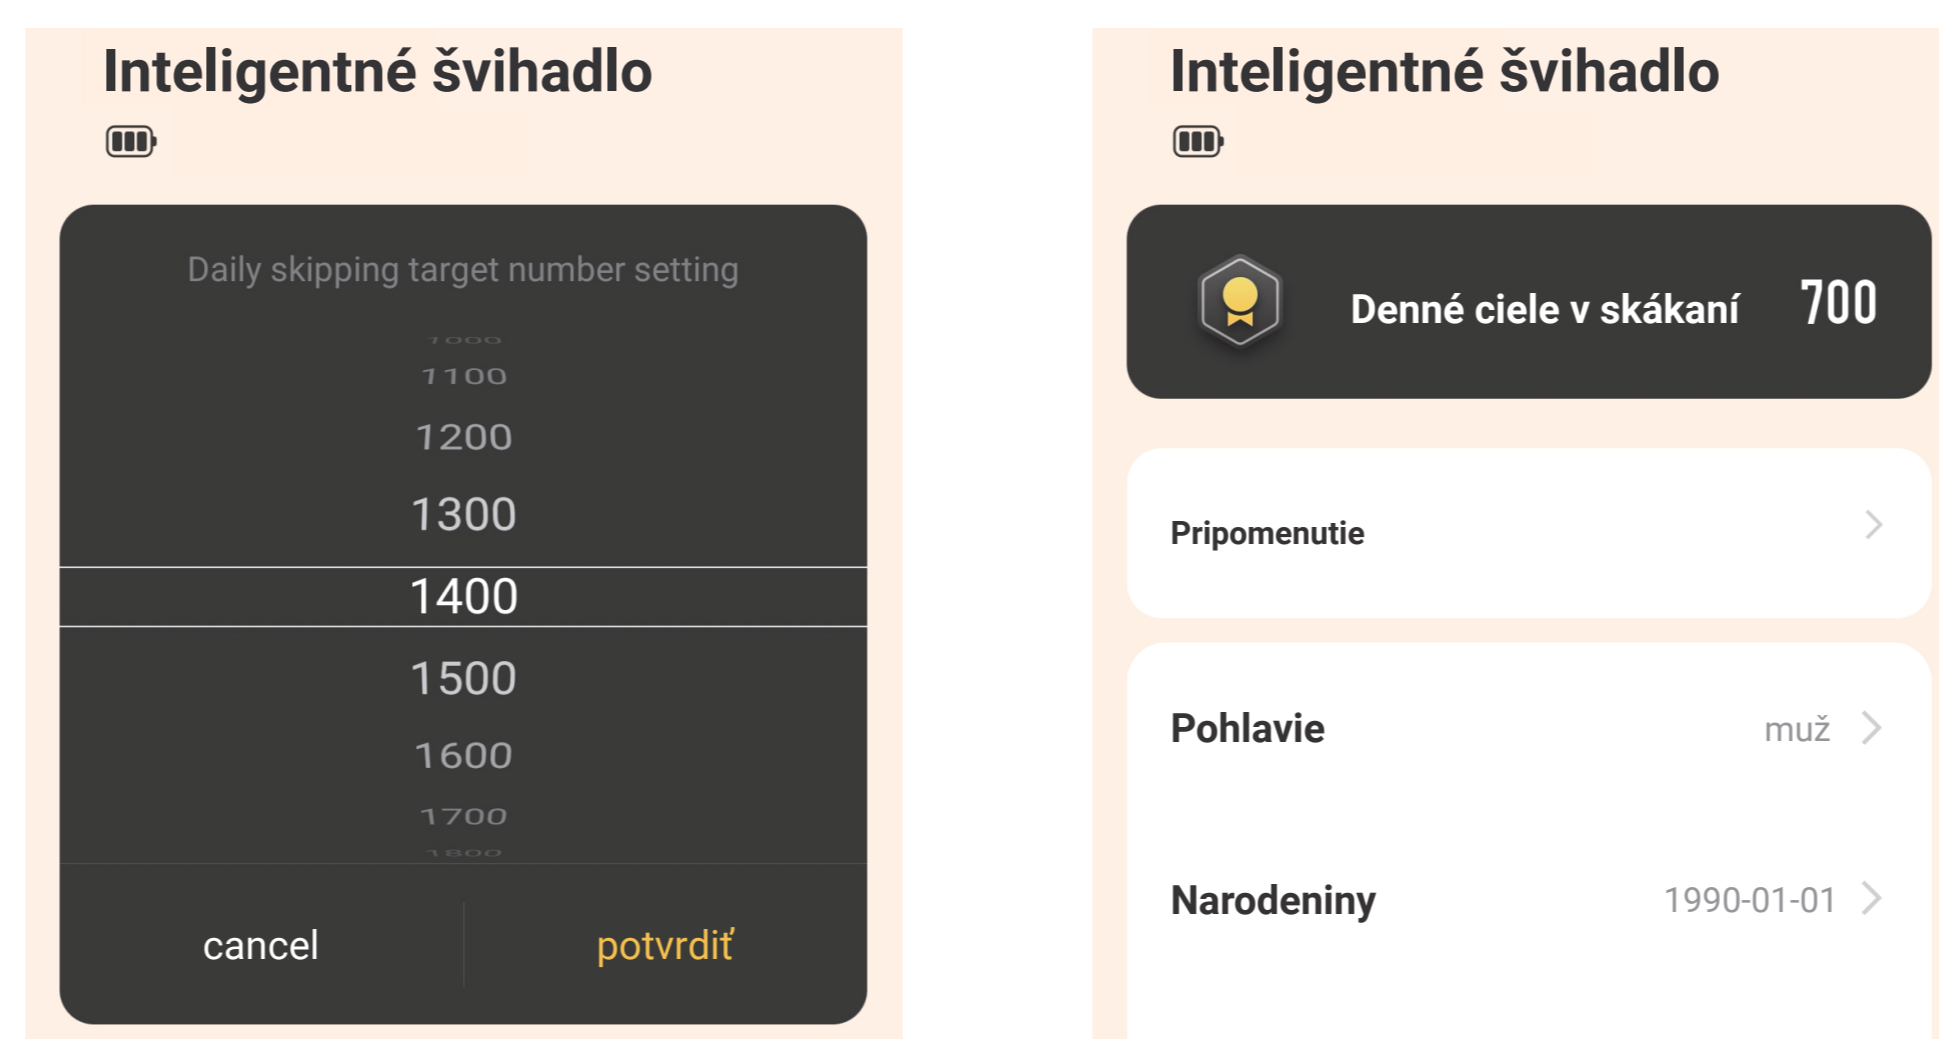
Inteligentné švihadlo

Daily skipping target number setting

1000
1100
1200
1300
1400
1500
1600
1700
1800

cancel potvrdiť

Inteligentné švihadlo

Denné ciele v skákaní 700

Pripomenutie

Pohlavie muž

Narodeniny 1990-01-01